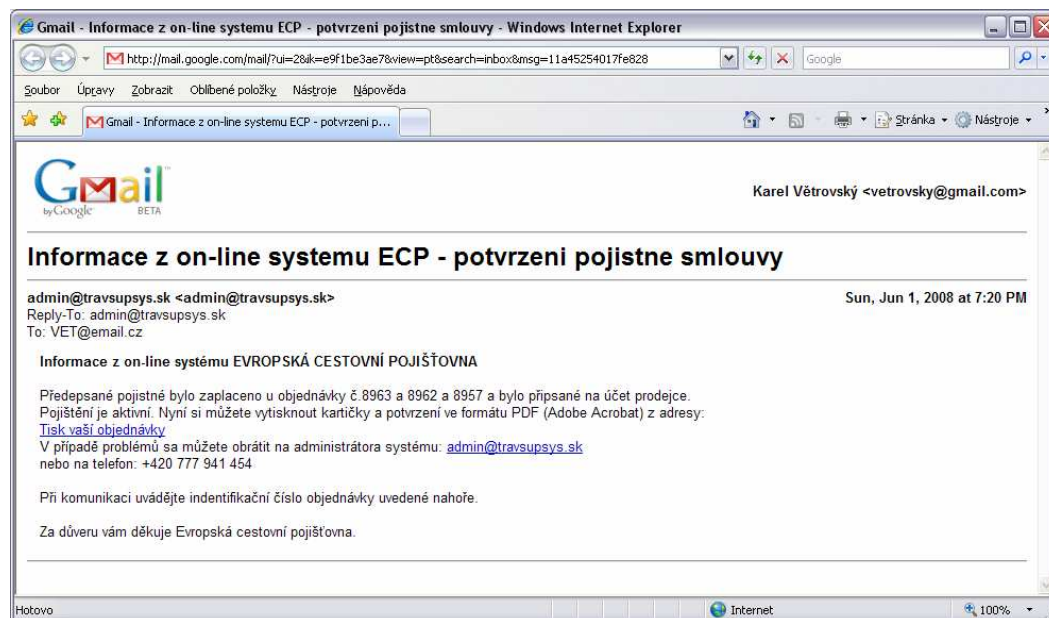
Gmail - Informace z on-line systemu ECP - potvrzeni pojistne smlouvy - Windows Internet Explorer

http://mail.google.com/mail/?ui=2&ik=e9f1be3ae7&view=pt&search=inbox&msg=11a45254017fe828

Google

Soubor Úpravy Zobrazit Oblíbené položky Nástroje Nápověda

Gmail - Informace z on-line systemu ECP - potvrzeni p...

Stránka Nástroje

Gmail by Google BETA

Karel Větrovský <vetrovsky@gmail.com>

Informace z on-line systemu ECP - potvrzeni pojistne smlouvy

admin@travsupsys.sk <admin@travsupsys.sk>
Reply-To: admin@travsupsys.sk
To: VET@email.cz

Sun, Jun 1, 2008 at 7:20 PM

Informace z on-line systému EVROPSKÁ CESTOVNÍ POJIŠŤOVNA

Předepsané pojistné bylo zaplaceno u objednávky č.8963 a 8962 a 8957 a bylo připsané na účet prodejce.
Pojištění je aktivní. Nyní si můžete vytisknout kartičky a potvrzení ve formátu PDF (Adobe Acrobat) z adresy:
Tisk vaší objednávky
V případě problémů sa můžete obrátit na administrátora systému: admin@travsupsys.sk
nebo na telefon: +420 777 941 454

Při komunikaci uvádějte indentifikační číslo objednávky uvedené nahoře.

Za důveru vám děkuje Evropská cestovní pojišťovna.

Hotovo

Internet

100%